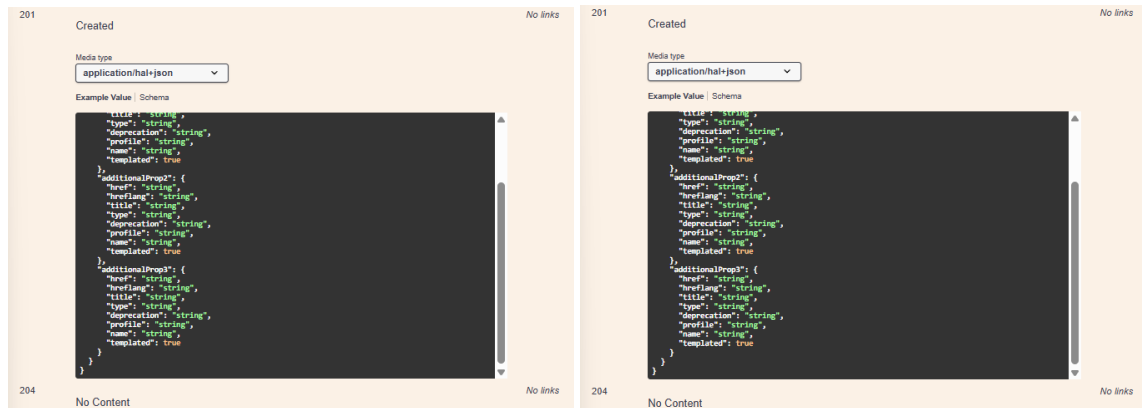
201

Created

No links

Media type

application/hal+json

Example Value | Schema

```
      "title": "string",
      "type": "string",
      "deprecation": "string",
      "profile": "string",
      "name": "string",
      "templated": true
    },
    "additionalProp2": {
      "href": "string",
      "hreflang": "string",
      "title": "string",
      "type": "string",
      "deprecation": "string",
      "profile": "string",
      "name": "string",
      "templated": true
    },
    "additionalProp3": {
      "href": "string",
      "hreflang": "string",
      "title": "string",
      "type": "string",
      "deprecation": "string",
      "profile": "string",
      "name": "string",
      "templated": true
    }
  }
}
```

204

No Content

No links

201

Created

No links

Media type

application/hal+json

Example Value | Schema

```
      "title": "string",
      "type": "string",
      "deprecation": "string",
      "profile": "string",
      "name": "string",
      "templated": true
    },
    "additionalProp2": {
      "href": "string",
      "hreflang": "string",
      "title": "string",
      "type": "string",
      "deprecation": "string",
      "profile": "string",
      "name": "string",
      "templated": true
    },
    "additionalProp3": {
      "href": "string",
      "hreflang": "string",
      "title": "string",
      "type": "string",
      "deprecation": "string",
      "profile": "string",
      "name": "string",
      "templated": true
    }
  }
}
```

204

No Content

No links